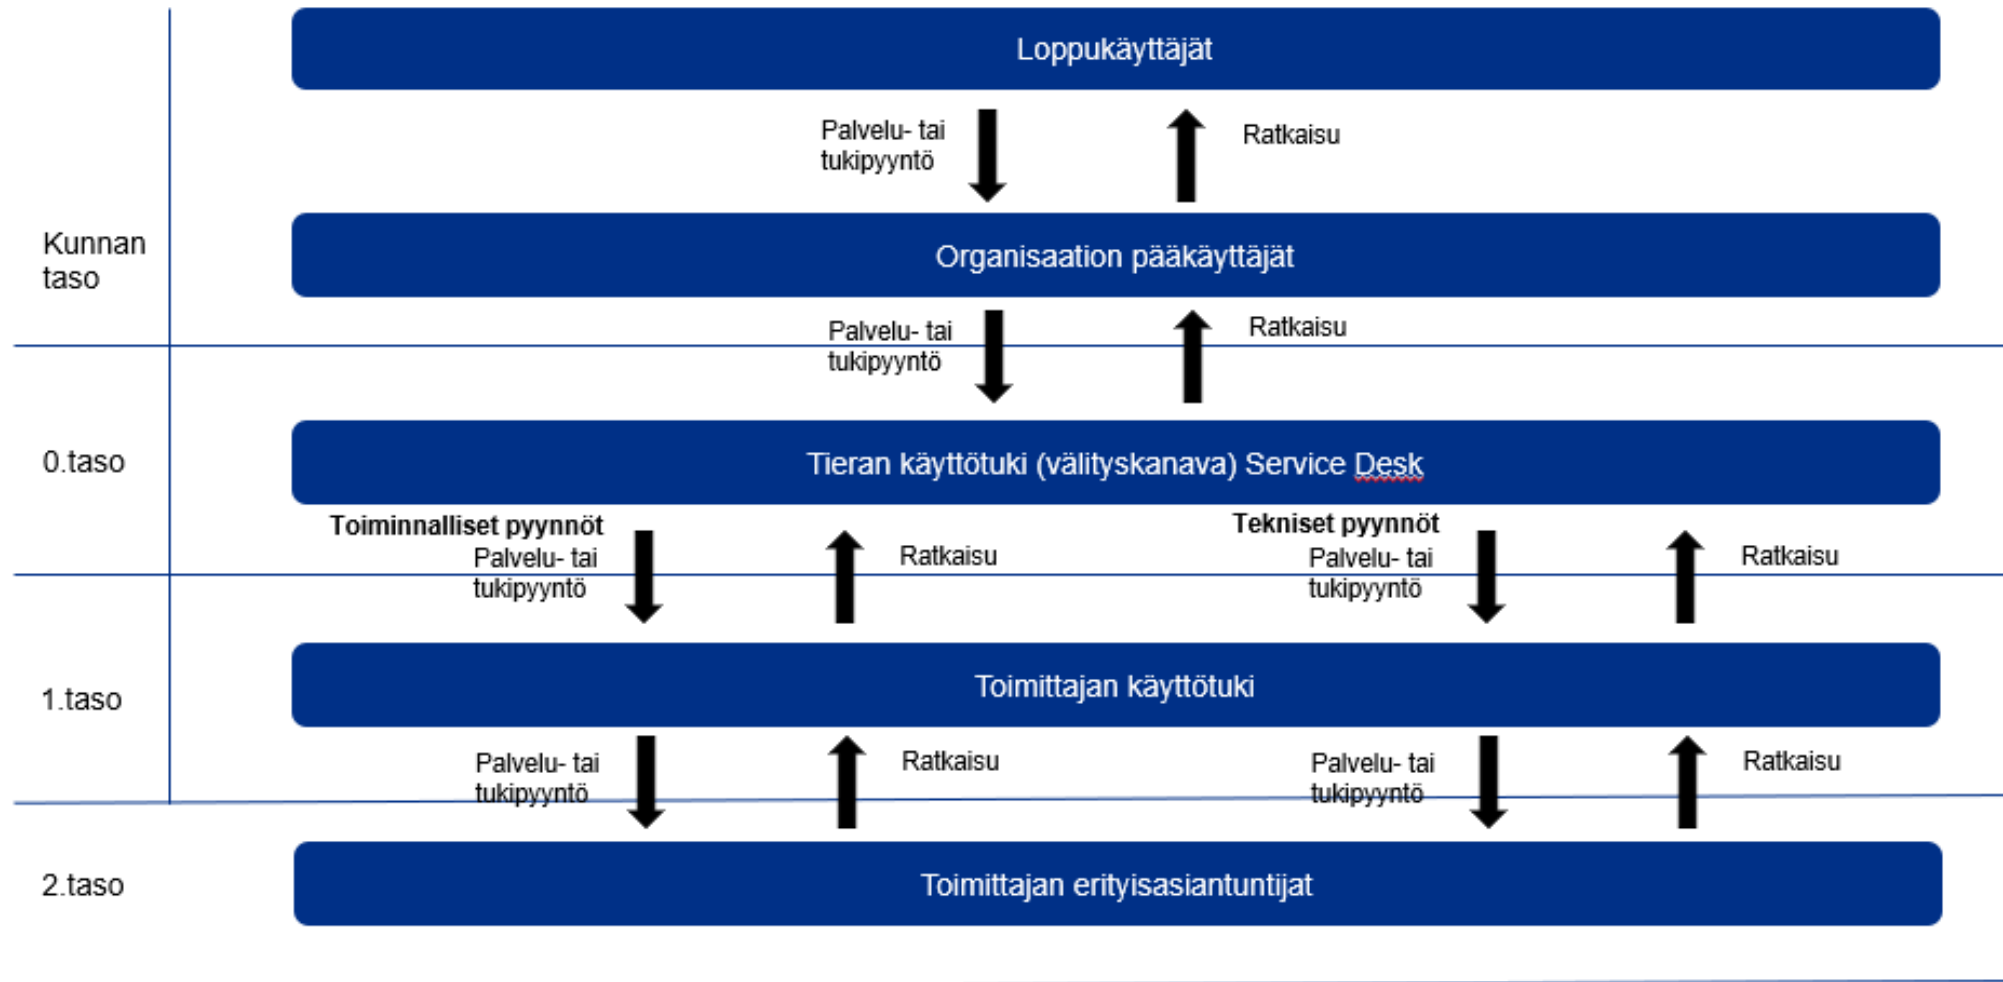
Loppukäyttäjät

Palvelu- tai tukipyyntö

Ratkaisu

Kunnan taso

Organisaation pääkäyttäjät

Palvelu- tai tukipyyntö

Ratkaisu

0.taso

Tieran käyttötuki (välityskanava) Service Desk

Toiminnalliset pyynnöt

Palvelu- tai tukipyyntö

Ratkaisu

Tekniset pyynnöt

Palvelu- tai tukipyyntö

Ratkaisu

1.taso

Toimittajan käyttötuki

Palvelu- tai tukipyyntö

Ratkaisu

Palvelu- tai tukipyyntö

Ratkaisu

2.taso

Toimittajan erityisasiantuntijat